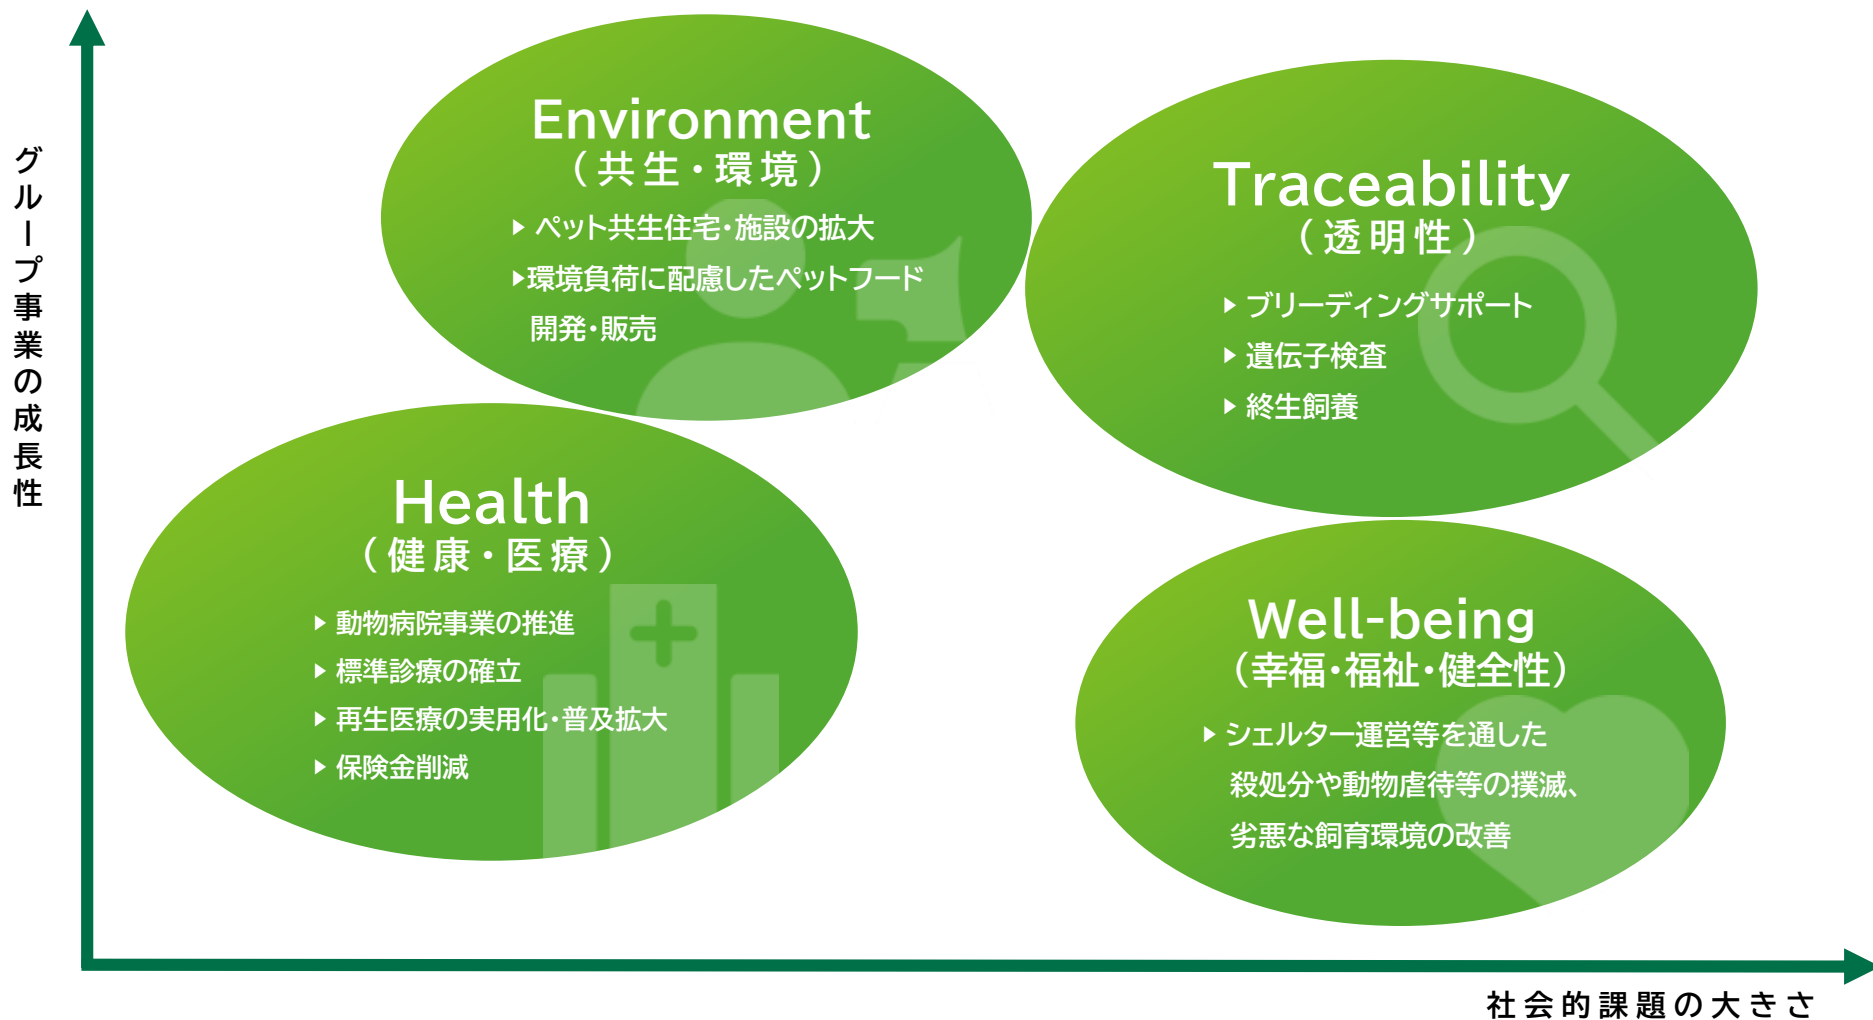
グループ事業の成長性

Environment
（共生・環境）
▸ ペット共生住宅・施設の拡大
▸環境負荷に配慮したペットフード開発・販売

Traceability
（透明性）
▸ ブリーディングサポート
▸ 遺伝子検査
▸ 終生飼養

Health
（健康・医療）
▸ 動物病院事業の推進
▸ 標準診療の確立
▸ 再生医療の実用化・普及拡大
▸ 保険金削減

Well-being
（幸福・福祉・健全性）
▸ シェルター運営等を通した殺処分や動物虐待等の撲滅、劣悪な飼育環境の改善

社会的課題の大きさ